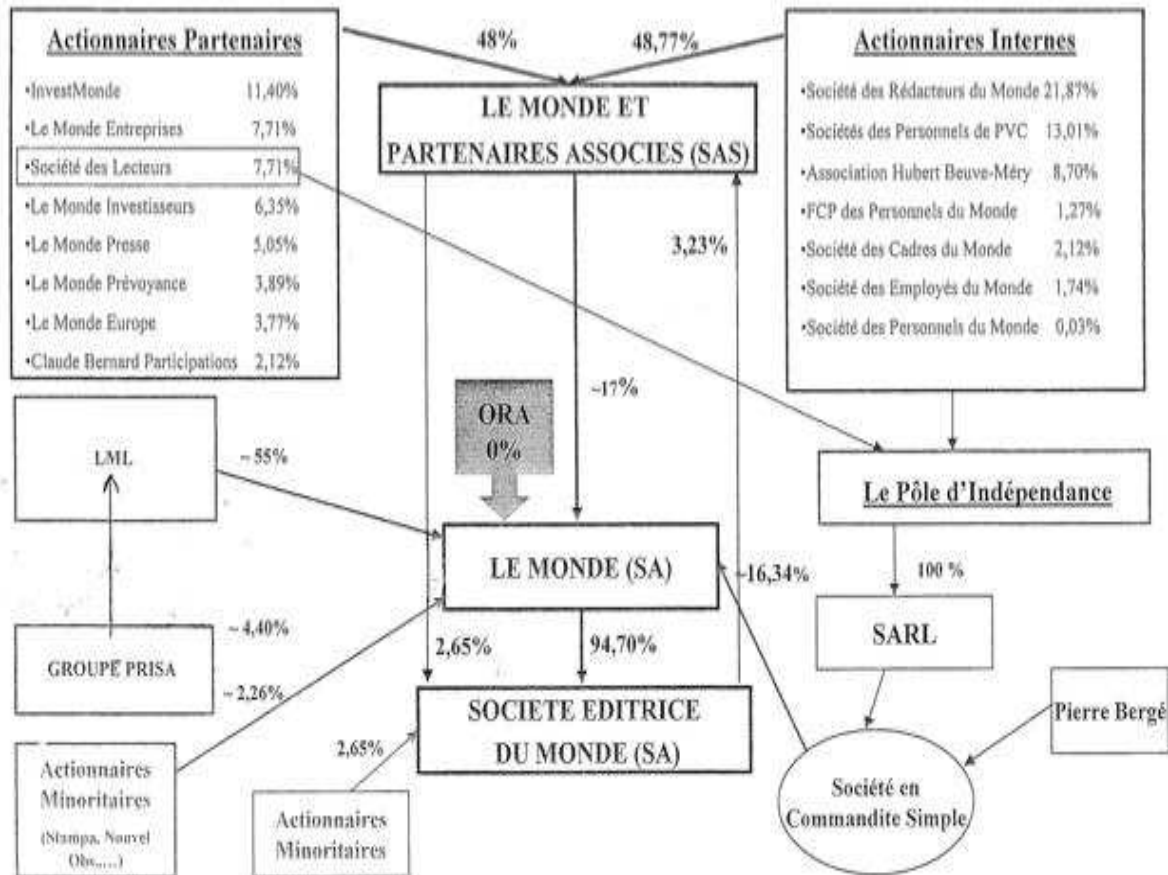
Actionnaires Partenaires

•InvestMonde 11,40%
•Le Monde Entreprises 7,71%
•Société des Lecteurs 7,71%
•Le Monde Investisseurs 6,35%
•Le Monde Presse 5,05%
•Le Monde Prévoyance 3,89%
•Le Monde Europe 3,77%
•Claude Bernard Participations 2,12%

48%

48,77%

Actionnaires Internes

•Société des Rédacteurs du Monde 21,87%
•Sociétés des Personnels de PVC 13,01%
•Association Hubert Beuve-Méry 8,70%
•FCP des Personnels du Monde 1,27%
•Société des Cadres du Monde 2,12%
•Société des Employés du Monde 1,74%
•Société des Personnels du Monde 0,03%

LE MONDE ET PARTENAIRES ASSOCIES (SAS)

3,23%

~17%

ORA 0%

LML

~ 55%

Le Pôle d'Indépendance

LE MONDE (SA)

~16,34%

100 %

SARL

~ 4,40%

GROUPE PRISA

~ 2,26%

2,65%

94,70%

SOCIETE EDITRICE DU MONDE (SA)

2,65%

Pierre Bergé

Actionnaires Minoritaires (Stampa, Nouvel Obs,...)

Actionnaires Minoritaires

Société en Commandite Simple